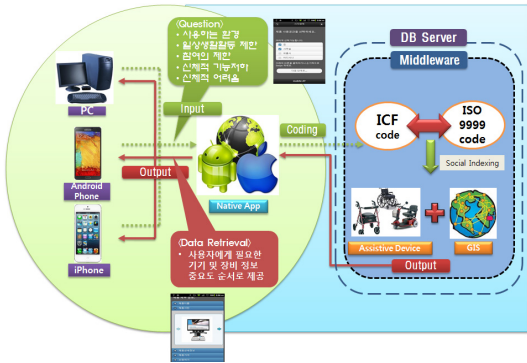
〈Question〉
• 사용하는 환경
• 일상생활활동 제한
• 참여의 제한
• 신체적 기능저하
• 신체적 어려움

DB Server

Middleware

PC

Input

Coding

ICF code

ISO 9999 code

Social Indexing

Android Phone

Output

Native App

〈Data Retrieval〉
• 사용자에게 필요한 기기 및 장비 정보 중요도 순서로 제공

Assistive Device

GIS

iPhone

Output